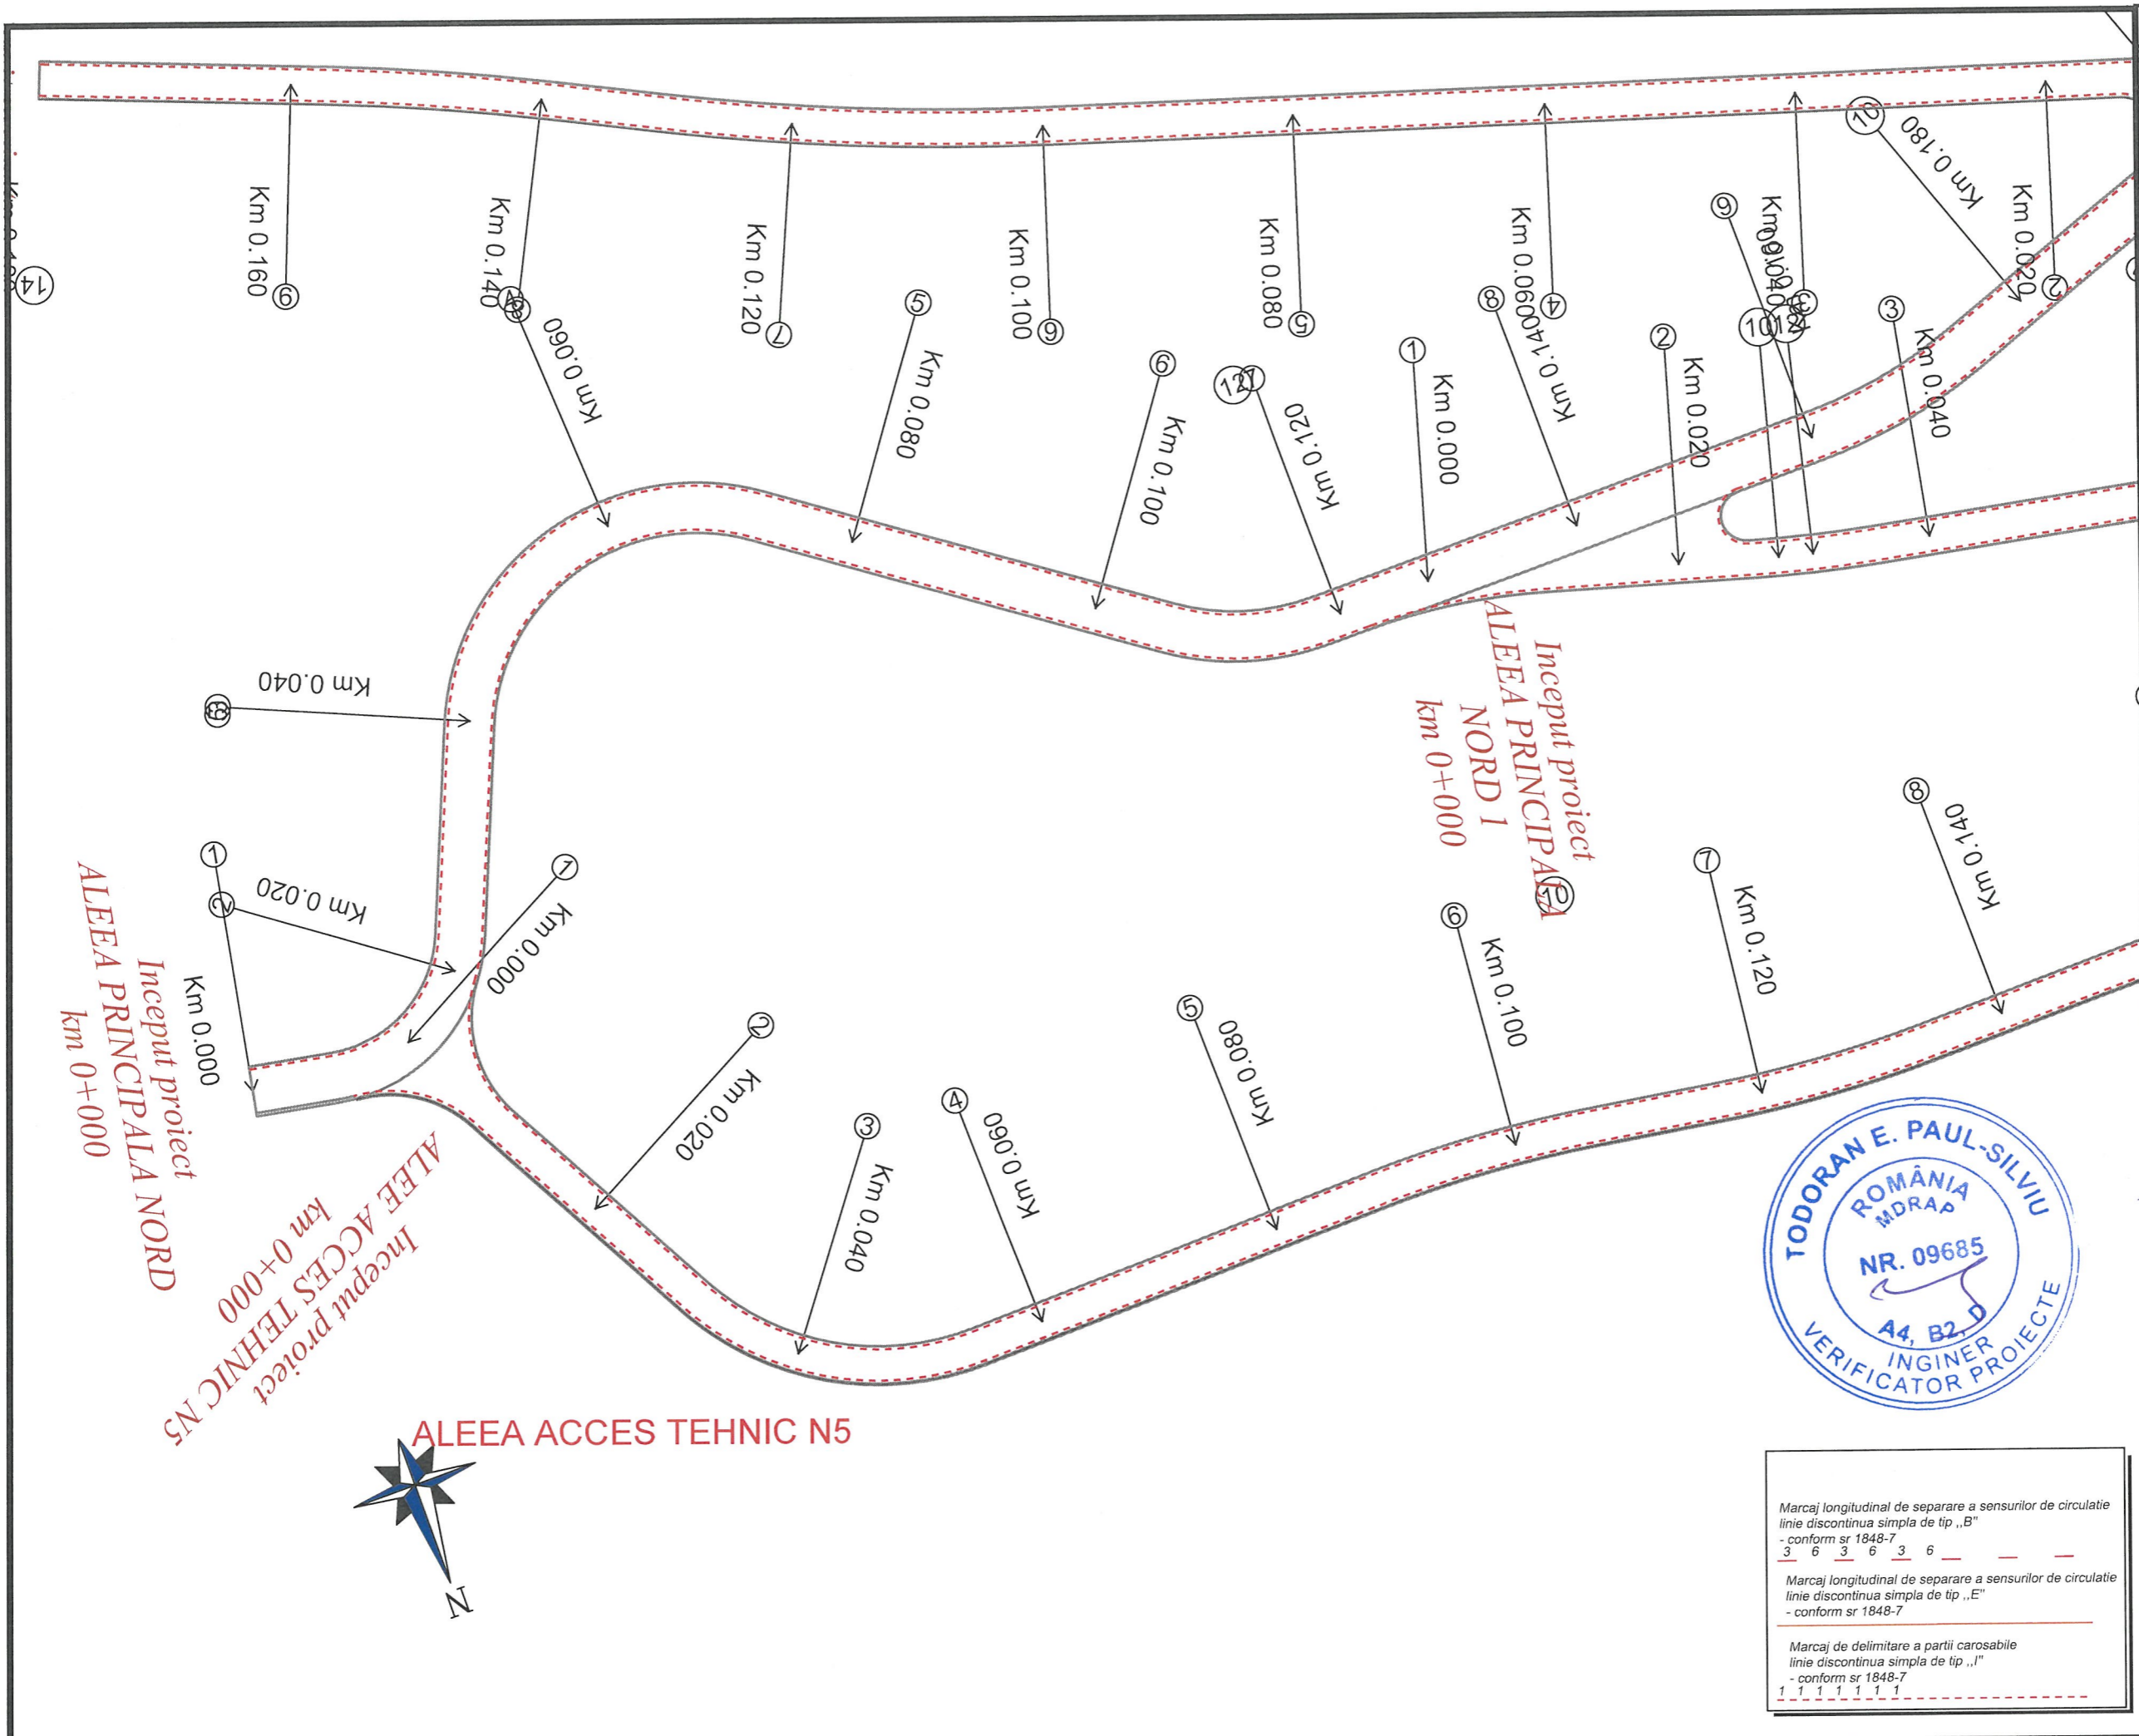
Km 0.160
⑨
Km 0.140
⑧
Km 0.120
⑦
Km 0.100
⑥
Km 0.080
⑤
Km 0.060
④
Km 0.040
③
Km 0.020
②
Km 0.180
⑩
⑭
Km 0.060
Km 0.080
⑤
Km 0.100
⑥
Km 0.120
⑦
Km 0.000
①
Km 0.140
⑧
Km 0.020
②
Km 0.040
③
⑨
⑫
Km 0.040
③
Km 0.020
②
①
Km 0.000
①
Km 0.000
Km 0.020
②
Km 0.040
③
Km 0.060
④
Km 0.080
⑤
Km 0.100
⑥
Km 0.120
⑦
Km 0.140
⑧
⑩

Inceput proiect
ALEEA PRINCIPALA
NORD 1
km 0+000

Inceput proiect
ALEEA PRINCIPALA NORD
km 0+000

Inceput proiect
ALEE ACCES TEHNIC N5
km 0+000

ALEEA ACCES TEHNIC N5

N

TODORAN E. PAUL-SILVIU
ROMÂNIA
MDRAP
NR. 09685
A4, B2, D
INGINER
VERIFICATOR PROIECTE

Marcaj longitudinal de separare a sensurilor de circulatie linie discontinua simpla de tip ,,B"
- conform sr 1848-7
3 6 3 6 3 6

Marcaj longitudinal de separare a sensurilor de circulatie linie discontinua simpla de tip ,,E"
- conform sr 1848-7

Marcaj de delimitare a partii carosabile linie discontinua simpla de tip ,,I"
- conform sr 1848-7
1 1 1 1 1 1 1